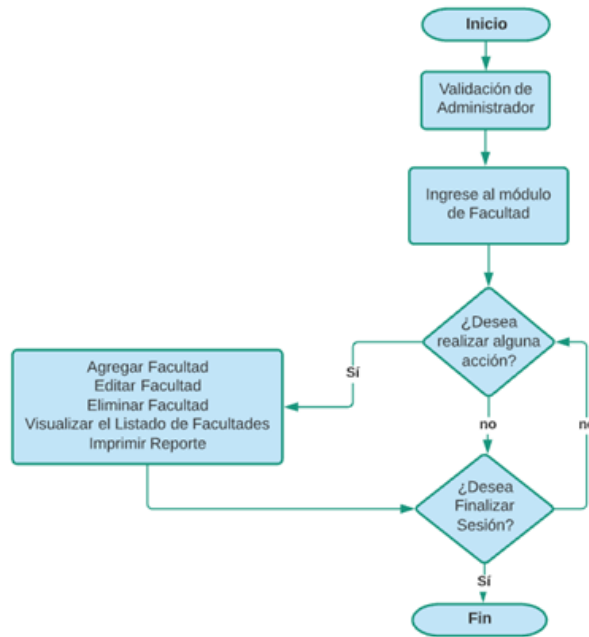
Inicio

Validación de Administrador

Ingrese al módulo de Facultad

¿Desea realizar alguna acción?

Sí

Agregar Facultad
Editar Facultad
Eliminar Facultad
Visualizar el Listado de Facultades
Imprimir Reporte

no

no

¿Desea Finalizar Sesión?

Sí

Fin